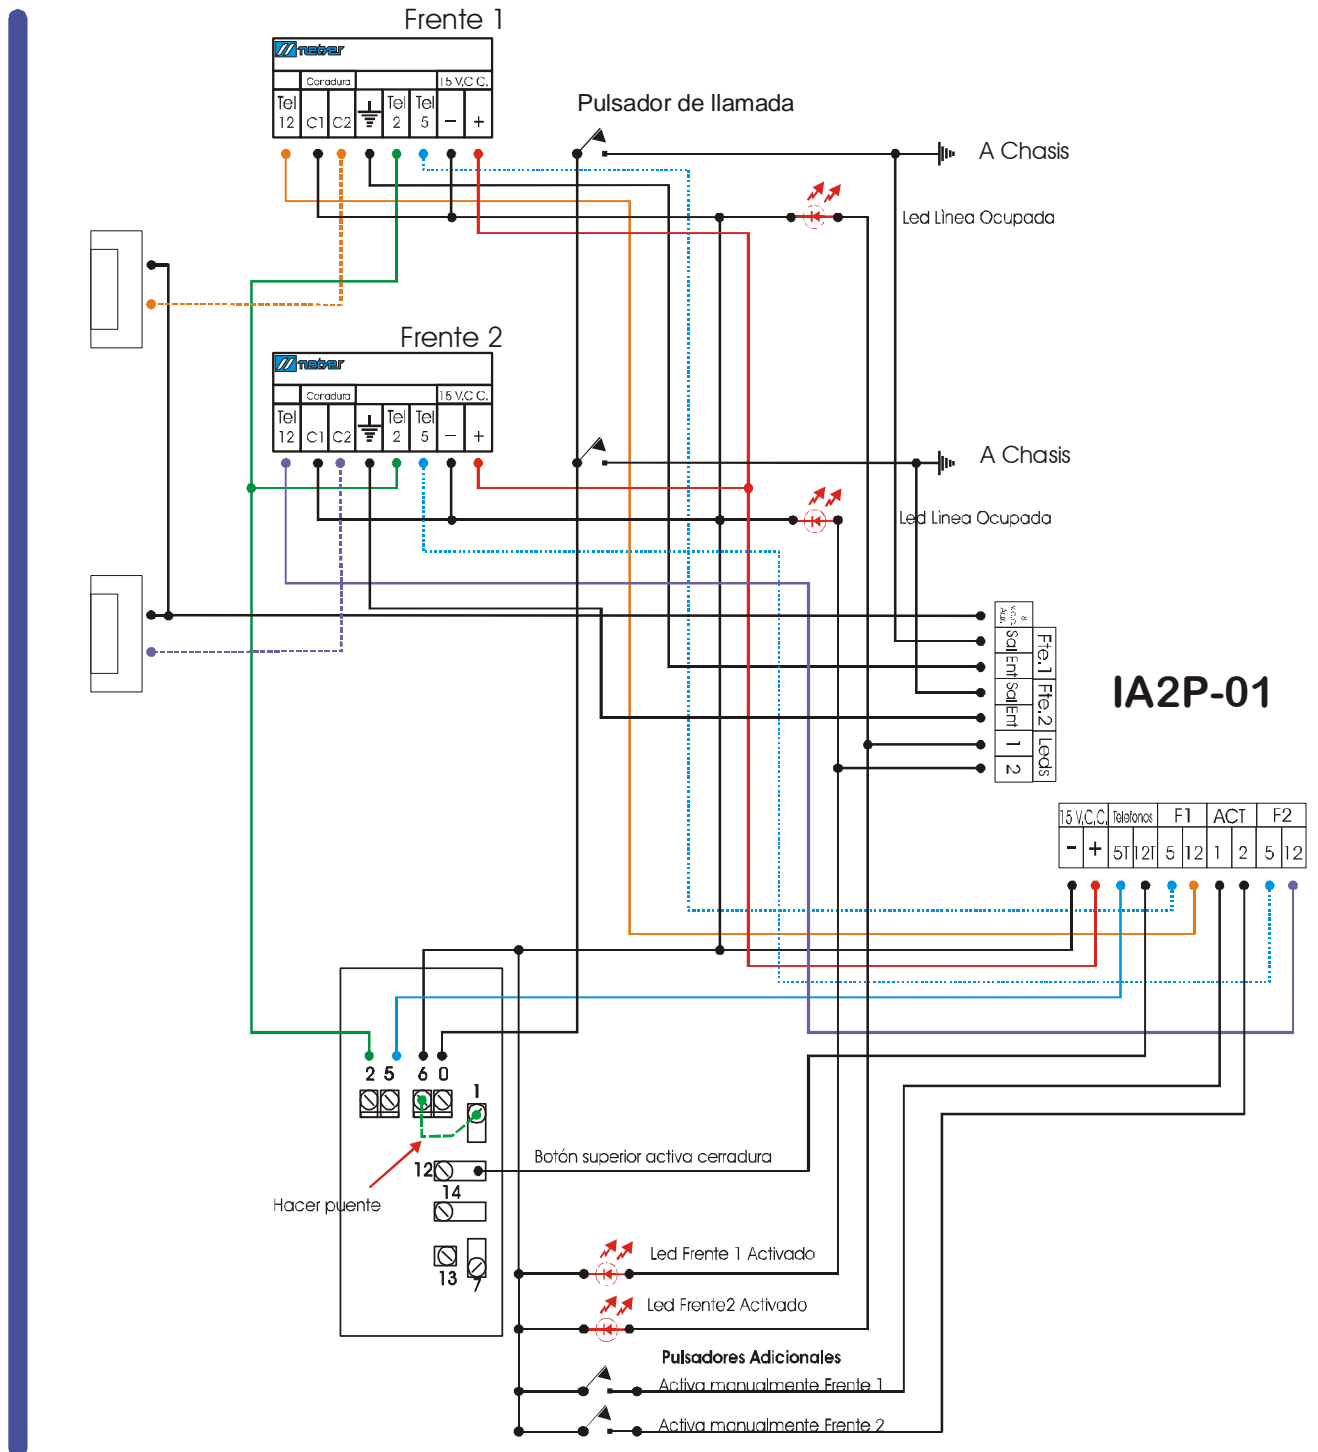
Frente 1

nebar

Cerradura | 15 V.C C.

Tel 12 | C1 | C2 | Tel 2 | Tel 5 | – | +

Pulsador de llamada

A Chasis

Led Línea Ocupada

Frente 2

nebar

Cerradura | 15 V.C C.

Tel 12 | C1 | C2 | Tel 2 | Tel 5 | – | +

A Chasis

Led Linea Ocupada

Sal Ent Sal Ent 1 2

Fte.1 Fte.2 Leds

IA2P-01

| 15 V.C.C. | | Telefonos | | F1 | | ACT | | F2 | |
|---|---|---|---|---|---|---|---|---|---|
| - | + | 5T | 12T | 5 | 12 | 1 | 2 | 5 | 12 |

2 5 6 0

1

12

14

13

7

Hacer puente

Botón superior activa cerradura

Led Frente 1 Activado

Led Frente2 Activado

Pulsadores Adicionales

Activa manualmente Frente 1

Activa manualmente Frente 2